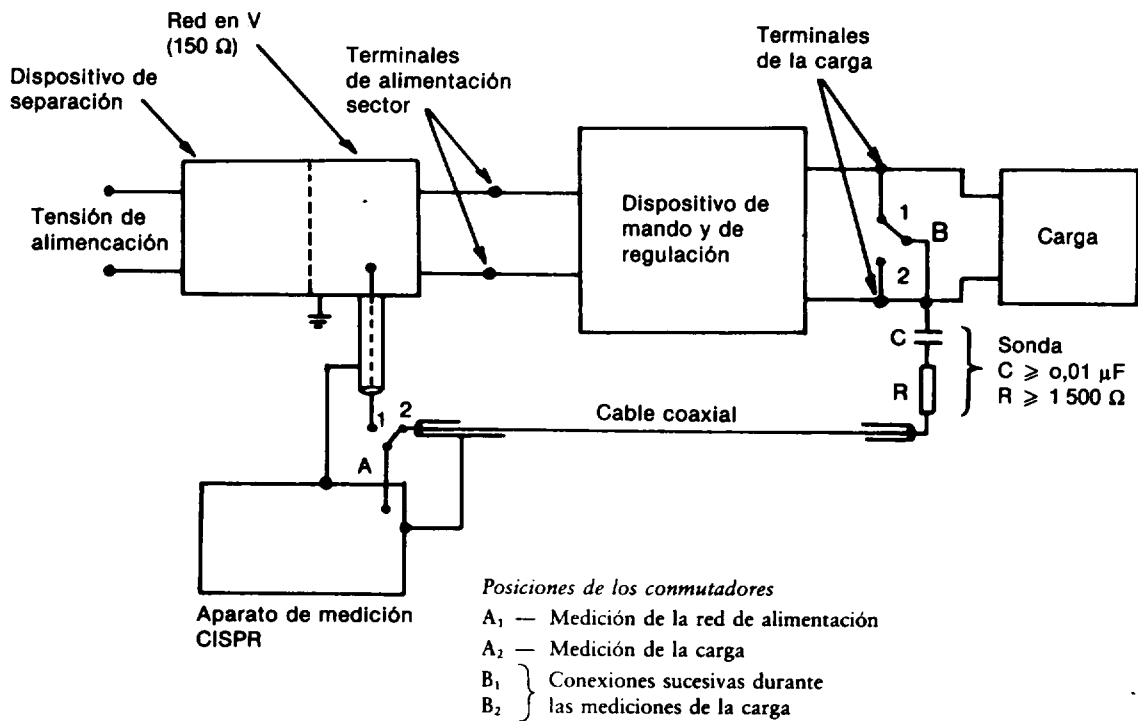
Red en V (150 Ω)

Dispositivo de separación

Terminales de alimentación sector

Terminales de la carga

Tensión de alimencación

Dispositivo de mando y de regulación

1

B

2

Carga

C

R

Sonda
$C \geqslant 0{,}01\ \mu F$
$R \geqslant 1\,500\ \Omega$

1

2

Cable coaxial

A

Aparato de medición CISPR

Posiciones de los conmutadores
$A_1$ — Medición de la red de alimentación
$A_2$ — Medición de la carga
$B_1$, $B_2$ } Conexiones sucesivas durante las mediciones de la carga